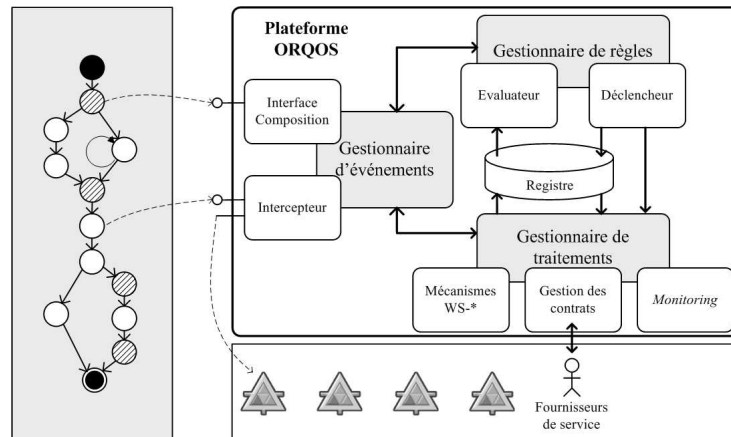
Plateforme ORQOS

Gestionnaire de règles

Evaluateur

Déclencheur

Interface Composition

Gestionnaire d'événements

Registre

Intercepteur

Gestionnaire de traitements

Mécanismes WS-*

Gestion des contrats

Monitoring

Fournisseurs de service